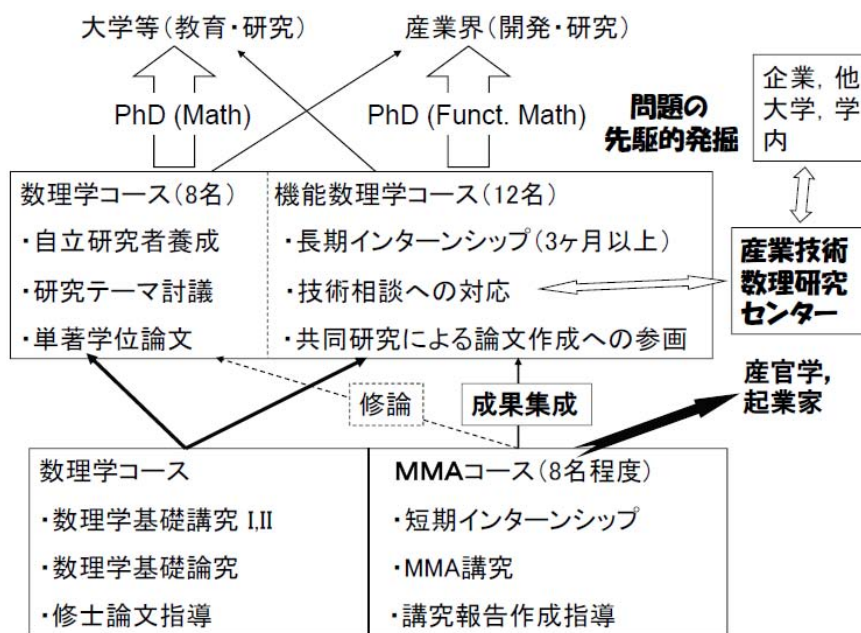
大学等(教育・研究)

産業界(開発・研究)

PhD (Math)

PhD (Funct. Math)

問題の
先駆的発掘

企業, 他
大学, 学
内

数理学コース(8名)
・自立研究者養成
・研究テーマ討議
・単著学位論文

機能数理学コース(12名)
・長期インターンシップ(3ヶ月以上)
・技術相談への対応
・共同研究による論文作成への参画

産業技術
数理研究
センター

修論

成果集成

産官学,
起業家

数理学コース
・数理学基礎講究 I,II
・数理学基礎論究
・修士論文指導

MMAコース(8名程度)
・短期インターンシップ
・MMA講究
・講究報告作成指導